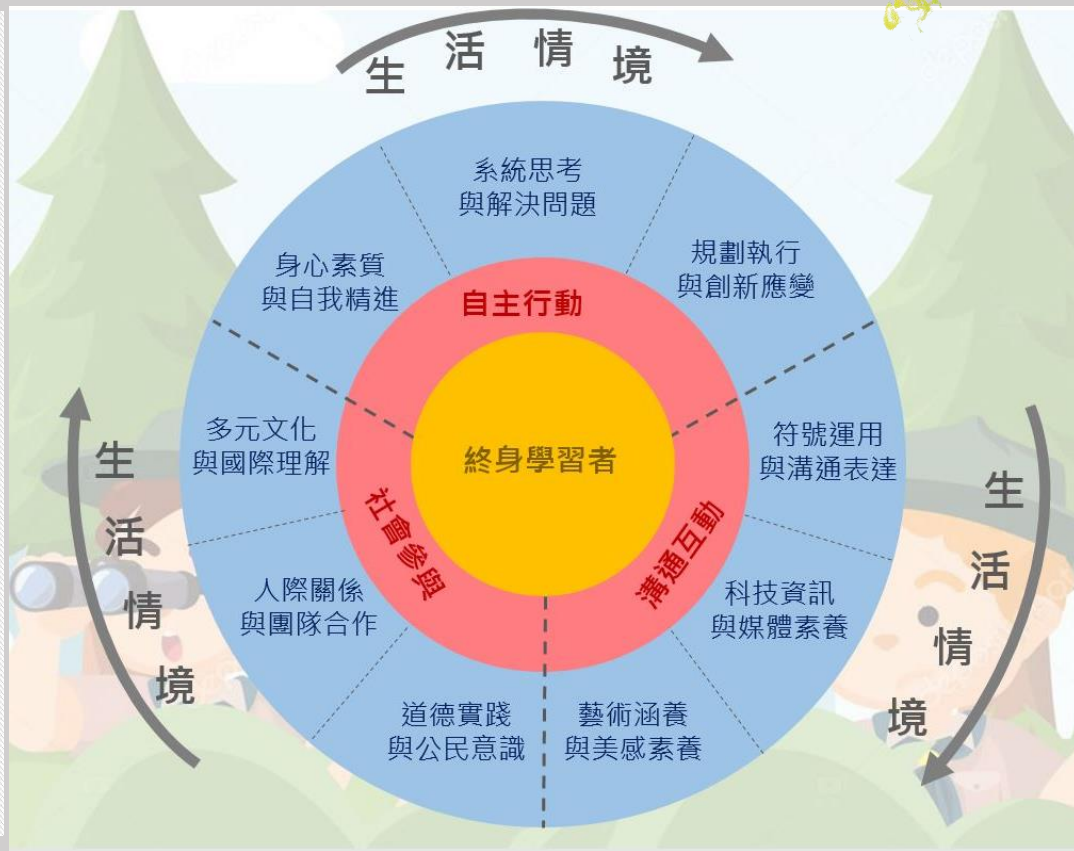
生活情境

系統思考
與解決問題

規劃執行
與創新應變

身心素質
與自我精進

自主行動

終身學習者

多元文化
與國際理解

符號運用
與溝通表達

社會參與

溝通互動

人際關係
與團隊合作

科技資訊
與媒體素養

道德實踐
與公民意識

藝術涵養
與美感素養

生活情境

生活情境